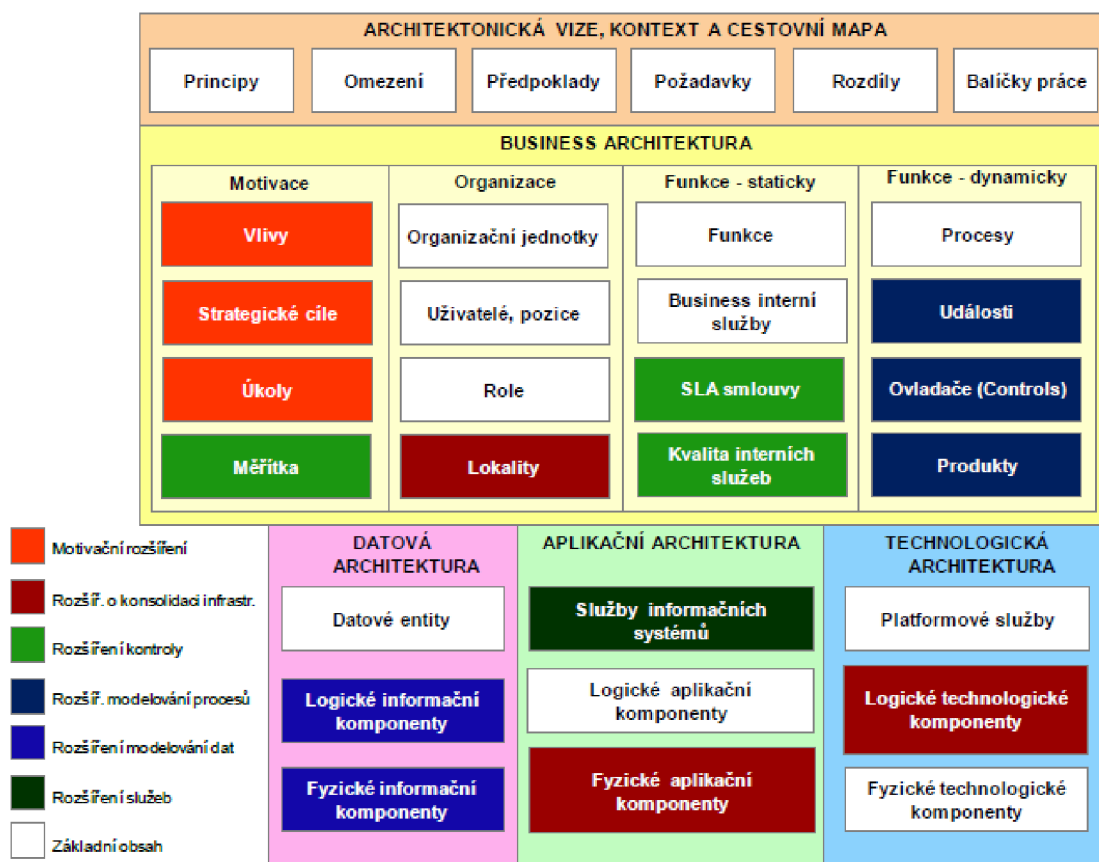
ARCHITEKTONICKÁ VIZE, KONTEXT A CESTOVNÍ MAPA

Principy

Omezení

Předpoklady

Požadavky

Rozdíly

Balíčky práce

BUSINESS ARCHITEKTURA

Motivace

Vlivy

Strategické cíle

Úkoly

Měřítka

Organizace

Organizační jednotky

Uživatelé, pozice

Role

Lokality

Funkce - staticky

Funkce

Business interní služby

SLA smlouvy

Kvalita interních služeb

Funkce - dynamicky

Procesy

Události

Ovladače (Controls)

Produkty

Motivační rozšíření

Rozšíř. o konsolidaci infrastr.

Rozšíření kontroly

Rozšíř. modelování procesů

Rozšíření modelování dat

Rozšíření služeb

Základní obsah

DATOVÁ ARCHITEKTURA

Datové entity

Logické informační komponenty

Fyzické informační komponenty

APLIKAČNÍ ARCHITEKTURA

Služby informačních systémů

Logické aplikační komponenty

Fyzické aplikační komponenty

TECHNOLOGICKÁ ARCHITEKTURA

Platformové služby

Logické technologické komponenty

Fyzické technologické komponenty